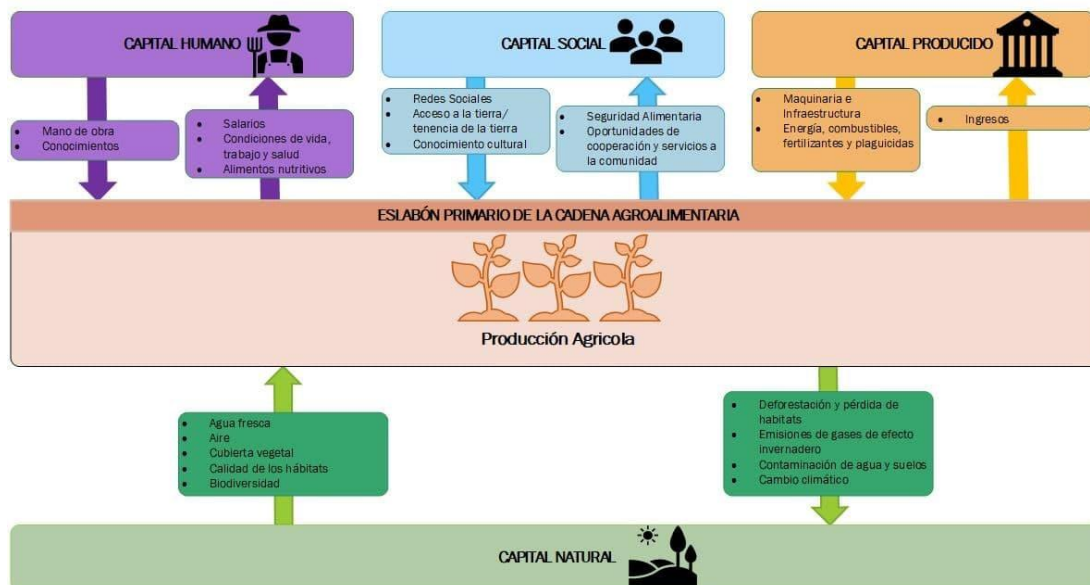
CAPITAL HUMANO

CAPITAL SOCIAL

CAPITAL PRODUCIDO

- Mano de obra
- Conocimientos

- Salarios
- Condiciones de vida, trabajo y salud
- Alimentos nutritivos

- Redes Sociales
- Acceso a la tierra/ tenencia de la tierra
- Conocimiento cultural

- Seguridad Alimentaria
- Oportunidades de cooperación y servicios a la comunidad

- Maquinaria e Infraestructura
- Energía, combustibles, fertilizantes y plaguicidas

- Ingresos

ESLABÓN PRIMARIO DE LA CADENA AGROALIMENTARIA

Producción Agricola

- Agua fresca
- Aire
- Cubierta vegetal
- Calidad de los hábitats
- Biodiversidad

- Deforestación y pérdida de habitats
- Emisiones de gases de efecto invernadero
- Contaminación de agua y suelos
- Cambio climático

CAPITAL NATURAL